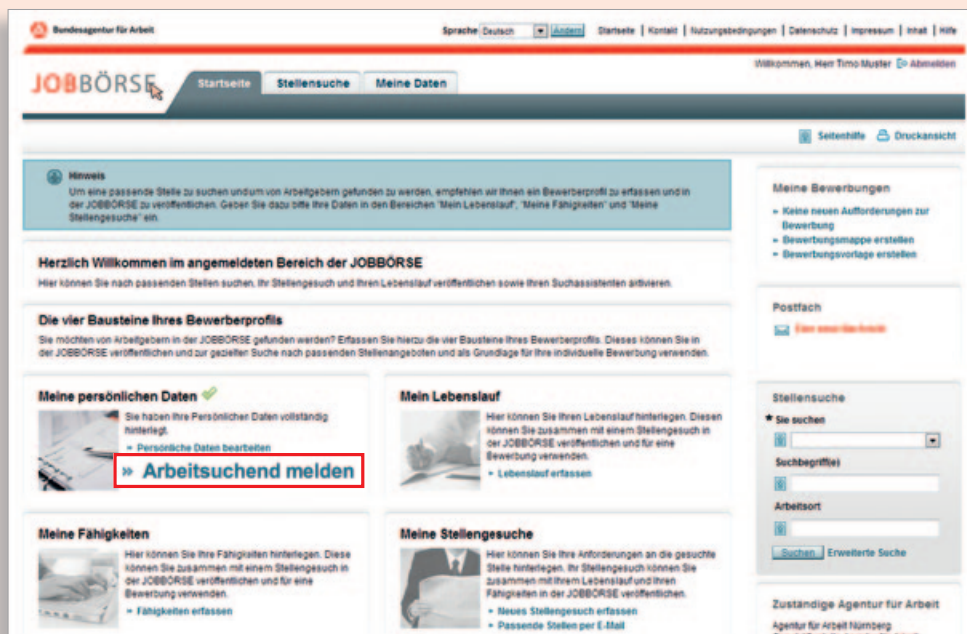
Bundesagentur für Arbeit

Sprache Deutsch Ändern Startseite | Kontakt | Nutzungsbedingungen | Datenschutz | Impressum | Inhalt | Hilfe

JOBBÖRSE

Startseite Stellensuche Meine Daten

Willkommen, Herr Timo Muster Abmelden

Seitenhilfe Druckansicht

Hinweis
Um eine passende Stelle zu suchen und um von Arbeitgebern gefunden zu werden, empfehlen wir Ihnen ein Bewerberprofil zu erfassen und in der JOBBÖRSE zu veröffentlichen. Geben Sie dazu bitte Ihre Daten in den Bereichen "Mein Lebenslauf", "Meine Fähigkeiten" und "Meine Stellengesuche" ein.

Herzlich Willkommen im angemeldeten Bereich der JOBBÖRSE
Hier können Sie nach passenden Stellen suchen, Ihr Stellengesuch und Ihren Lebenslauf veröffentlichen sowie Ihren Suchassistenten aktivieren.

Die vier Bausteine Ihres Bewerberprofils
Sie möchten von Arbeitgebern in der JOBBÖRSE gefunden werden? Erfassen Sie hierzu die vier Bausteine Ihres Bewerberprofils. Dieses können Sie in der JOBBÖRSE veröffentlichen und zur gezielten Suche nach passenden Stellenangeboten und als Grundlage für Ihre individuelle Bewerbung verwenden.

Meine persönlichen Daten
Sie haben Ihre Persönlichen Daten vollständig hinterlegt.
» Persönliche Daten bearbeiten
» Arbeitsuchend melden

Mein Lebenslauf
Hier können Sie Ihren Lebenslauf hinterlegen. Diesen können Sie zusammen mit einem Stellengesuch in der JOBBÖRSE veröffentlichen und für eine Bewerbung verwenden.
» Lebenslauf erfassen

Meine Fähigkeiten
Hier können Sie Ihre Fähigkeiten hinterlegen. Diese können Sie zusammen mit einem Stellengesuch in der JOBBÖRSE veröffentlichen und für eine Bewerbung verwenden.
» Fähigkeiten erfassen

Meine Stellengesuche
Hier können Sie Ihre Anforderungen an die gesuchte Stelle hinterlegen. Ihr Stellengesuch können Sie zusammen mit Ihrem Lebenslauf und Ihren Fähigkeiten in der JOBBÖRSE veröffentlichen.
» Neues Stellengesuch erfassen
» Passende Stellen per E-Mail

Meine Bewerbungen
» Keine neuen Aufforderungen zur Bewerbung
» Bewerbungsmappe erstellen
» Bewerbungsvorlage erstellen

Postfach
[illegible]

Stellensuche
* Sie suchen
Suchbegriff(e)
Arbeitsort
Suchen Erweiterte Suche

Zuständige Agentur für Arbeit
Agentur für Arbeit Nürnberg
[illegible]